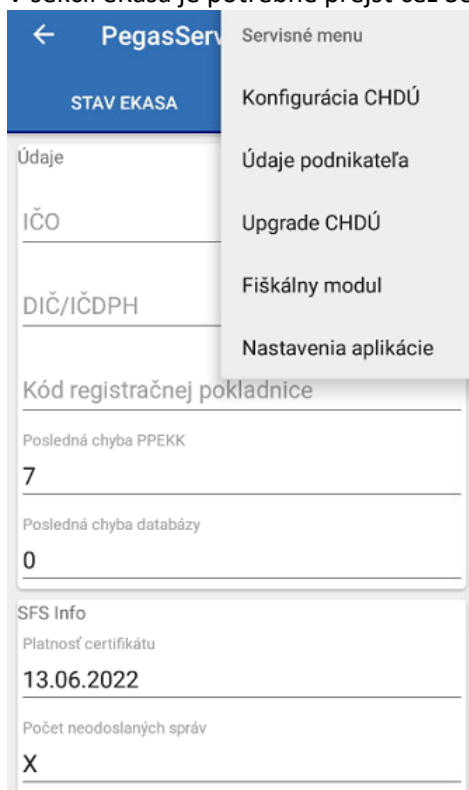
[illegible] sekcii ekasa je potrebné prejsť cez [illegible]

PegasServ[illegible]

STAV EKASA

Servisné menu

Konfigurácia CHDÚ

Údaje podnikateľa

Upgrade CHDÚ

Fiškálny modul

Nastavenia aplikácie

Údaje

IČO

DIČ/IČDPH

Kód registračnej pokladnice

Posledná chyba PPEKK

7

Posledná chyba databázy

0

SFS Info

Platnosť certifikátu

13.06.2022

Počet neodoslaných správ

X